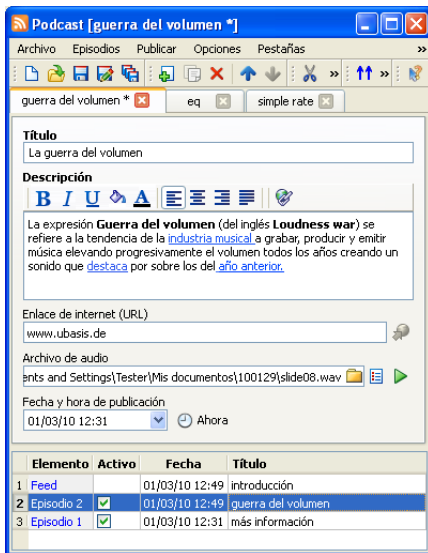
Podcast [guerra del volumen *]

Archivo Episodios Publicar Opciones Pestañas »

guerra del volumen * eq simple rate

Título

La guerra del volumen

Descripción

B I U A

La expresión **Guerra del volumen** (del inglés **Loudness war**) se refiere a la tendencia de la industria musical a grabar, producir y emitir música elevando progresivamente el volumen todos los años creando un sonido que destaca por sobre los del año anterior.

Enlace de internet (URL)

www.ubasis.de

Archivo de audio

ents and Settings\Tester\Mis documentos\100129\slide08.wav

Fecha y hora de publicación

01/03/10 12:31 Ahora

| | Elemento | Activo | Fecha | Título |
|---|---|---|---|---|
| 1 | Feed | | 01/03/10 12:49 | introducción |
| 2 | Episodio 2 | ✓ | 01/03/10 12:49 | guerra del volumen |
| 3 | Episodio 1 | ✓ | 01/03/10 12:31 | más información |